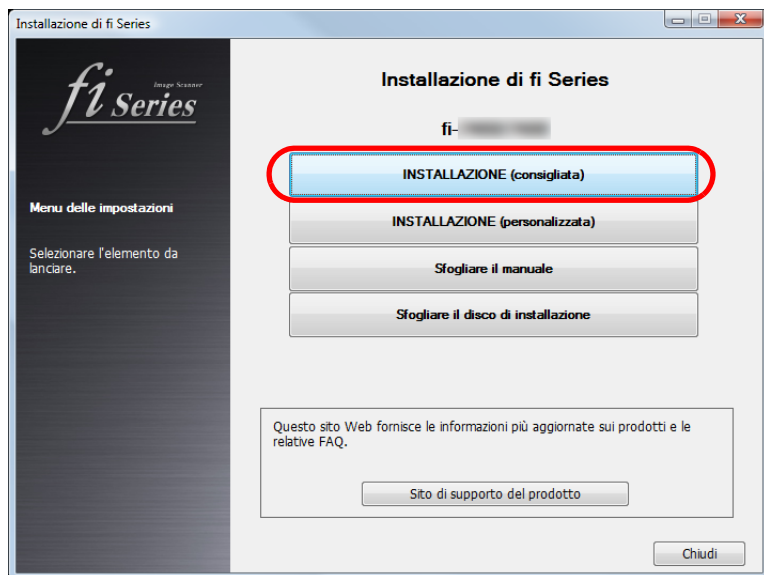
Installazione di fi Series

Image Scanner
fi Series

Menu delle impostazioni

Selezionare l'elemento da lanciare.

Installazione di fi Series

fi-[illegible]

INSTALLAZIONE (consigliata)

INSTALLAZIONE (personalizzata)

Sfogliare il manuale

Sfogliare il disco di installazione

Questo sito Web fornisce le informazioni più aggiornate sui prodotti e le relative FAQ.

Sito di supporto del prodotto

Chiudi